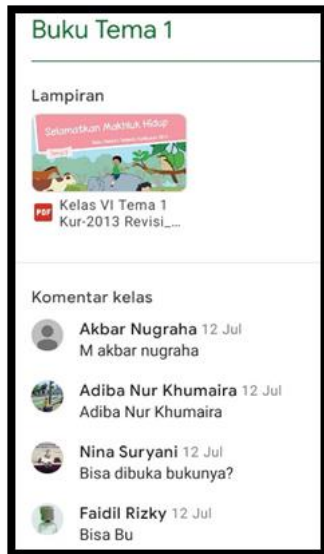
Buku Tema 1

Lampiran

Selamatkan Makhluk Hidup

PDF Kelas VI Tema 1 Kur-2013 Revisi_...

Komentar kelas

Akbar Nugraha 12 Jul
M akbar nugraha

Adiba Nur Khumaira 12 Jul
Adiba Nur Khumaira

Nina Suryani 12 Jul
Bisa dibuka bukunya?

Faidil Rizky 12 Jul
Bisa Bu